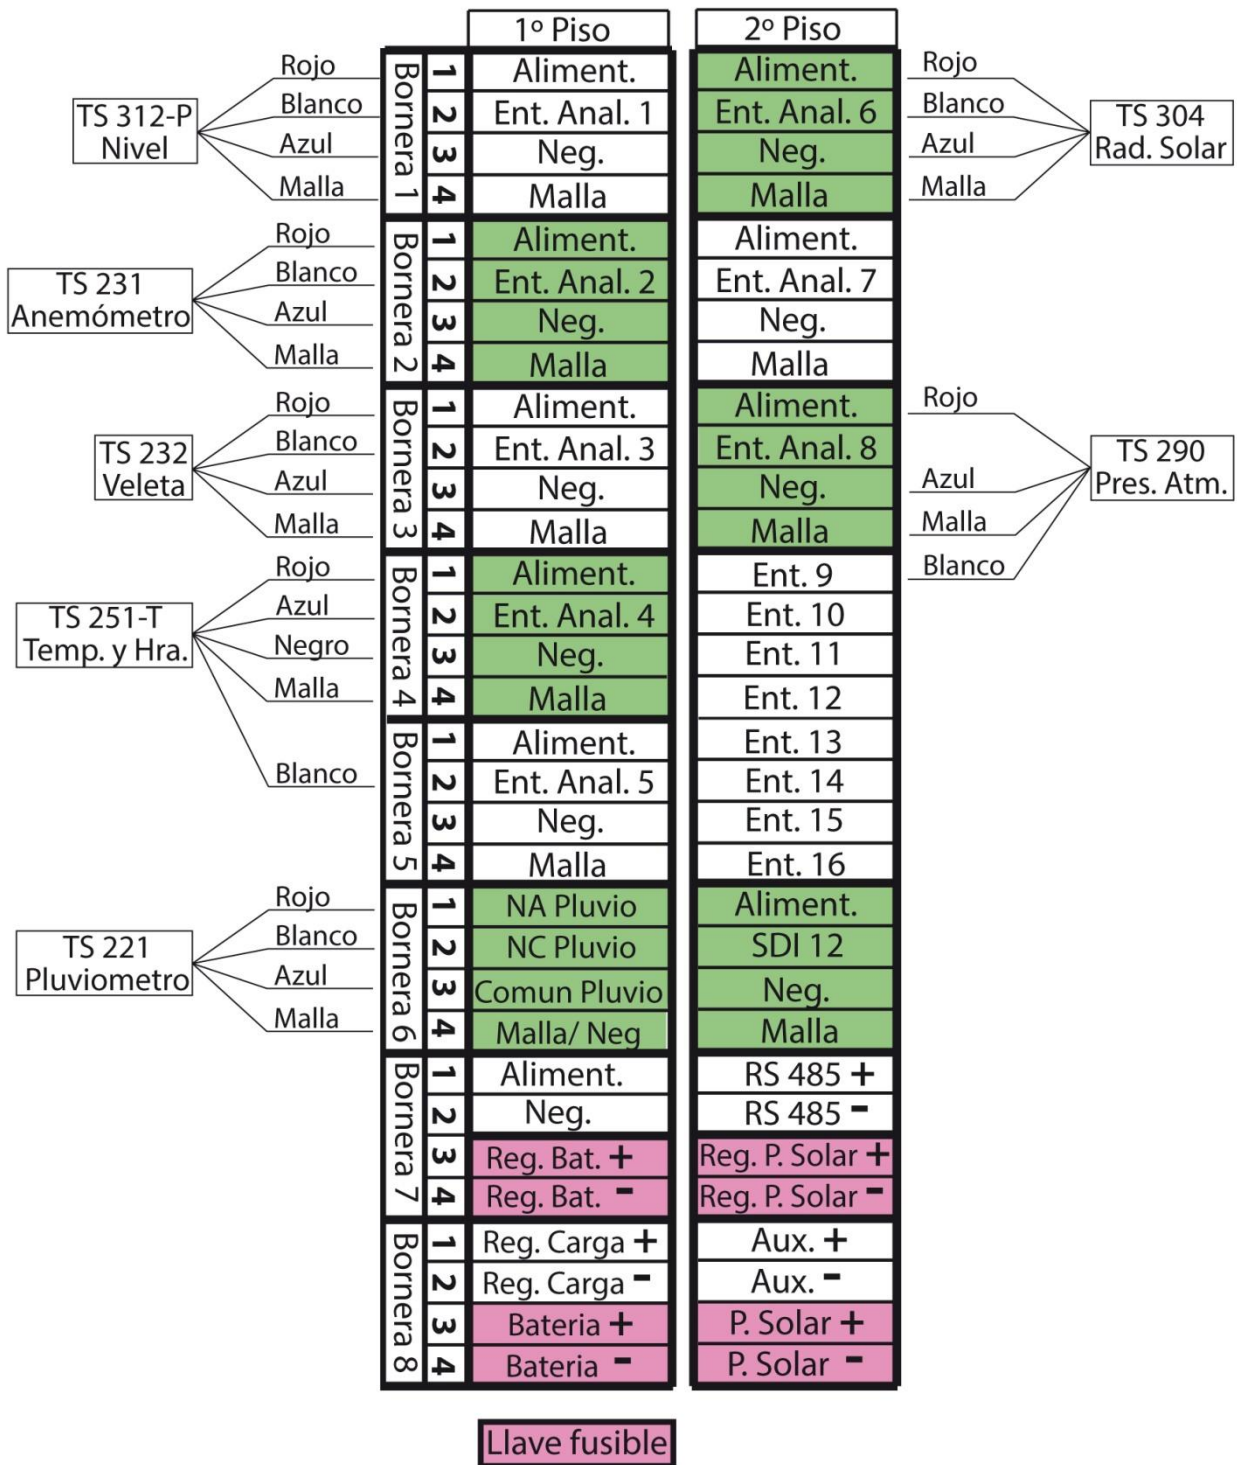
| Bornera | Nº | 1º Piso | 2º Piso |
|---|---|---|---|
| Bornera 1 | 1 | Aliment. | Aliment. |
| | 2 | Ent. Anal. 1 | Ent. Anal. 6 |
| | 3 | Neg. | Neg. |
| | 4 | Malla | Malla |
| Bornera 2 | 1 | Aliment. | Aliment. |
| | 2 | Ent. Anal. 2 | Ent. Anal. 7 |
| | 3 | Neg. | Neg. |
| | 4 | Malla | Malla |
| Bornera 3 | 1 | Aliment. | Aliment. |
| | 2 | Ent. Anal. 3 | Ent. Anal. 8 |
| | 3 | Neg. | Neg. |
| | 4 | Malla | Malla |
| Bornera 4 | 1 | Aliment. | Ent. 9 |
| | 2 | Ent. Anal. 4 | Ent. 10 |
| | 3 | Neg. | Ent. 11 |
| | 4 | Malla | Ent. 12 |
| Bornera 5 | 1 | Aliment. | Ent. 13 |
| | 2 | Ent. Anal. 5 | Ent. 14 |
| | 3 | Neg. | Ent. 15 |
| | 4 | Malla | Ent. 16 |
| Bornera 6 | 1 | NA Pluvio | Aliment. |
| | 2 | NC Pluvio | SDI 12 |
| | 3 | Comun Pluvio | Neg. |
| | 4 | Malla/ Neg | Malla |
| Bornera 7 | 1 | Aliment. | RS 485 + |
| | 2 | Neg. | RS 485 - |
| | 3 | Reg. Bat. + | Reg. P. Solar + |
| | 4 | Reg. Bat. - | Reg. P. Solar - |
| Bornera 8 | 1 | Reg. Carga + | Aux. + |
| | 2 | Reg. Carga - | Aux. - |
| | 3 | Bateria + | P. Solar + |
| | 4 | Bateria - | P. Solar - |

TS 312-P Nivel: Rojo, Blanco, Azul, Malla

TS 231 Anemómetro: Rojo, Blanco, Azul, Malla

TS 232 Veleta: Rojo, Blanco, Azul, Malla

TS 251-T Temp. y Hra.: Rojo, Azul, Negro, Malla, Blanco

TS 221 Pluviometro: Rojo, Blanco, Azul, Malla

TS 304 Rad. Solar: Rojo, Blanco, Azul, Malla

TS 290 Pres. Atm.: Rojo, Azul, Malla, Blanco

Llave fusible